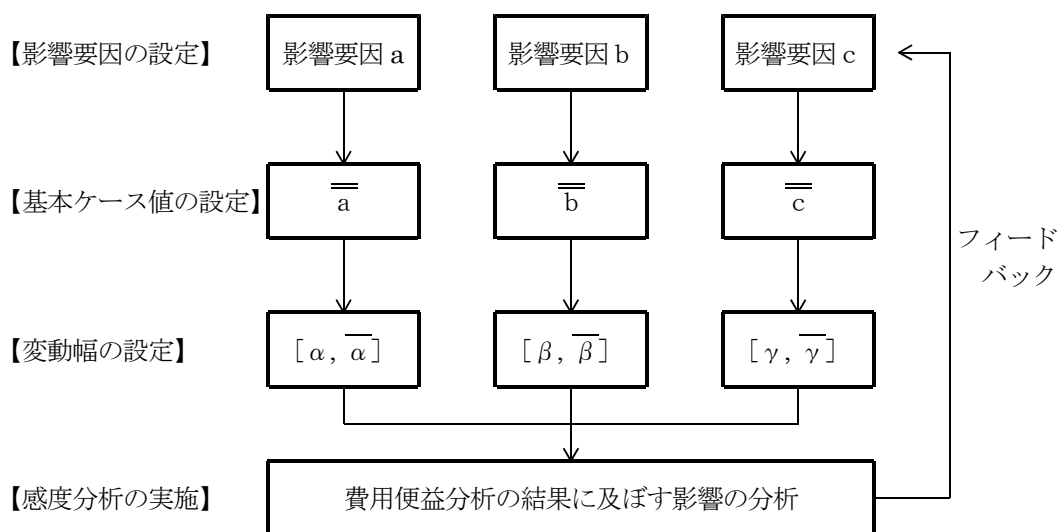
【影響要因の設定】

影響要因 a

影響要因 b

影響要因 c

【基本ケース値の設定】

$\overline{\overline{a}}$

$\overline{\overline{b}}$

$\overline{\overline{c}}$

フィードバック

【変動幅の設定】

$[\alpha, \overline{\alpha}]$

$[\beta, \overline{\beta}]$

$[\gamma, \overline{\gamma}]$

【感度分析の実施】

費用便益分析の結果に及ぼす影響の分析